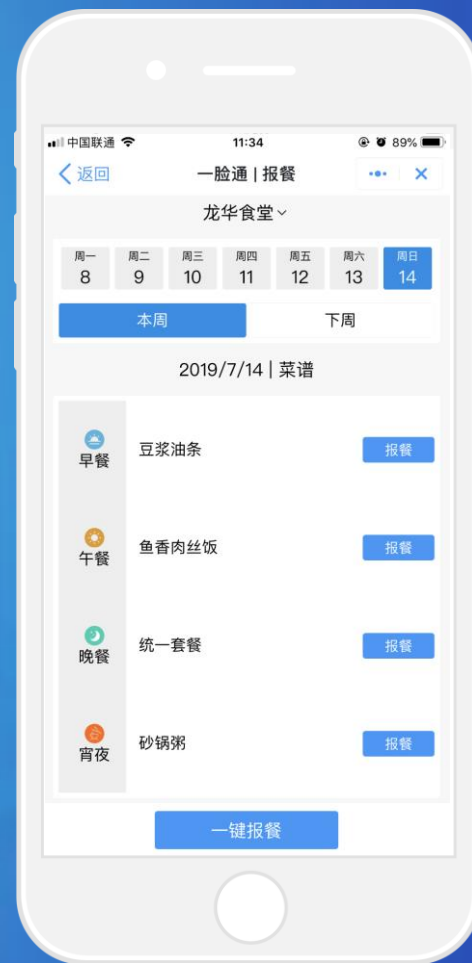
中国联通 11:34 89%

返回 一脸通 | 报餐

龙华食堂

| 周一 | 周二 | 周三 | 周四 | 周五 | 周六 | 周日 |
|---|---|---|---|---|---|---|
| 8 | 9 | 10 | 11 | 12 | 13 | 14 |

本周 下周

2019/7/14 | 菜谱

早餐 豆浆油条 报餐

午餐 鱼香肉丝饭 报餐

晚餐 统一套餐 报餐

宵夜 砂锅粥 报餐

一键报餐